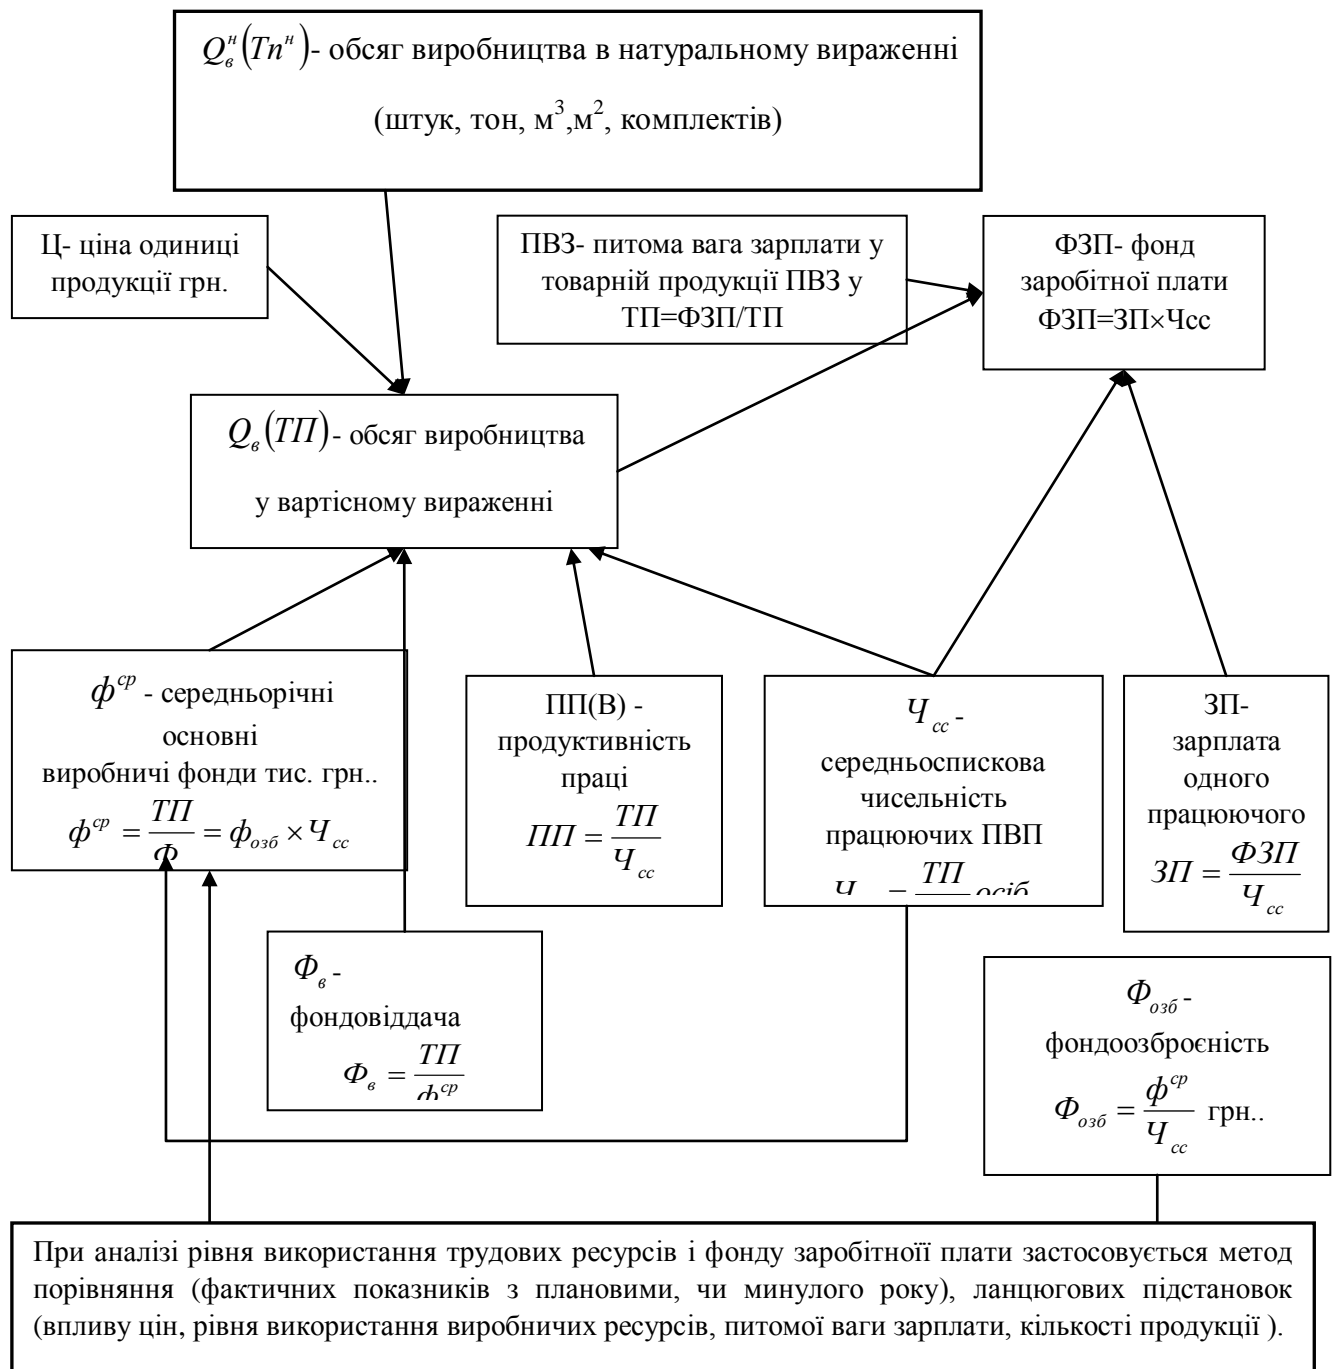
$Q_в^н(Тп^н)$- обсяг виробництва в натуральному вираженні (штук, тон, м$^3$,м$^2$, комплектів)

Ц- ціна одиниці продукції грн.

ПВЗ- питома вага зарплати у товарній продукції ПВЗ у ТП=ФЗП/ТП

ФЗП- фонд заробітної плати ФЗП=ЗП×Чсс

$Q_в(ТП)$- обсяг виробництва у вартісному вираженні

$\phi^{ср}$ - середньорічні основні виробничі фонди тис. грн.. $\phi^{ср} = \frac{ТП}{Ф} = \phi_{озб} \times Ч_{сс}$

ПП(В) - продуктивність праці $ПП = \frac{ТП}{Ч_{сс}}$

$Ч_{сс}$ - середньоспискова чисельність працюючих ПВП $Ч_{сс} = \frac{ТП}{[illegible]}$ осіб

ЗП- зарплата одного працюючого $ЗП = \frac{ФЗП}{Ч_{сс}}$

$Ф_в$ - фондовіддача $Ф_в = \frac{ТП}{\phi^{ср}}$

$Ф_{озб}$ - фондоозброєність $Ф_{озб} = \frac{\phi^{ср}}{Ч_{сс}}$ грн..

При аналізі рівня використання трудових ресурсів і фонду заробітної плати застосовується метод порівняння (фактичних показників з плановими, чи минулого року), ланцюгових підстановок (впливу цін, рівня використання виробничих ресурсів, питомої ваги зарплати, кількості продукції ).